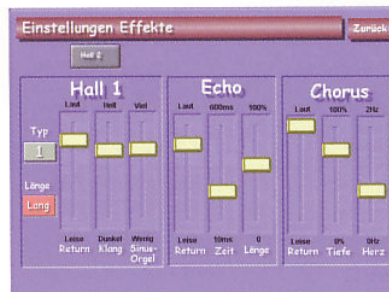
Einstellungen Effekte

Zurück

Hall 2

Hall 1

Typ

1

Länge

Lang

Laut
Leise
Return

Hell
Dunkel
Klang

Viel
Wenig
Sinus-Orgel

Echo

Laut
Leise
Return

600ms
10ms
Zeit

100%
0
Länge

Chorus

Laut
Leise
Return

100%
0%
Tiefe

2Hz
0Hz
Herz